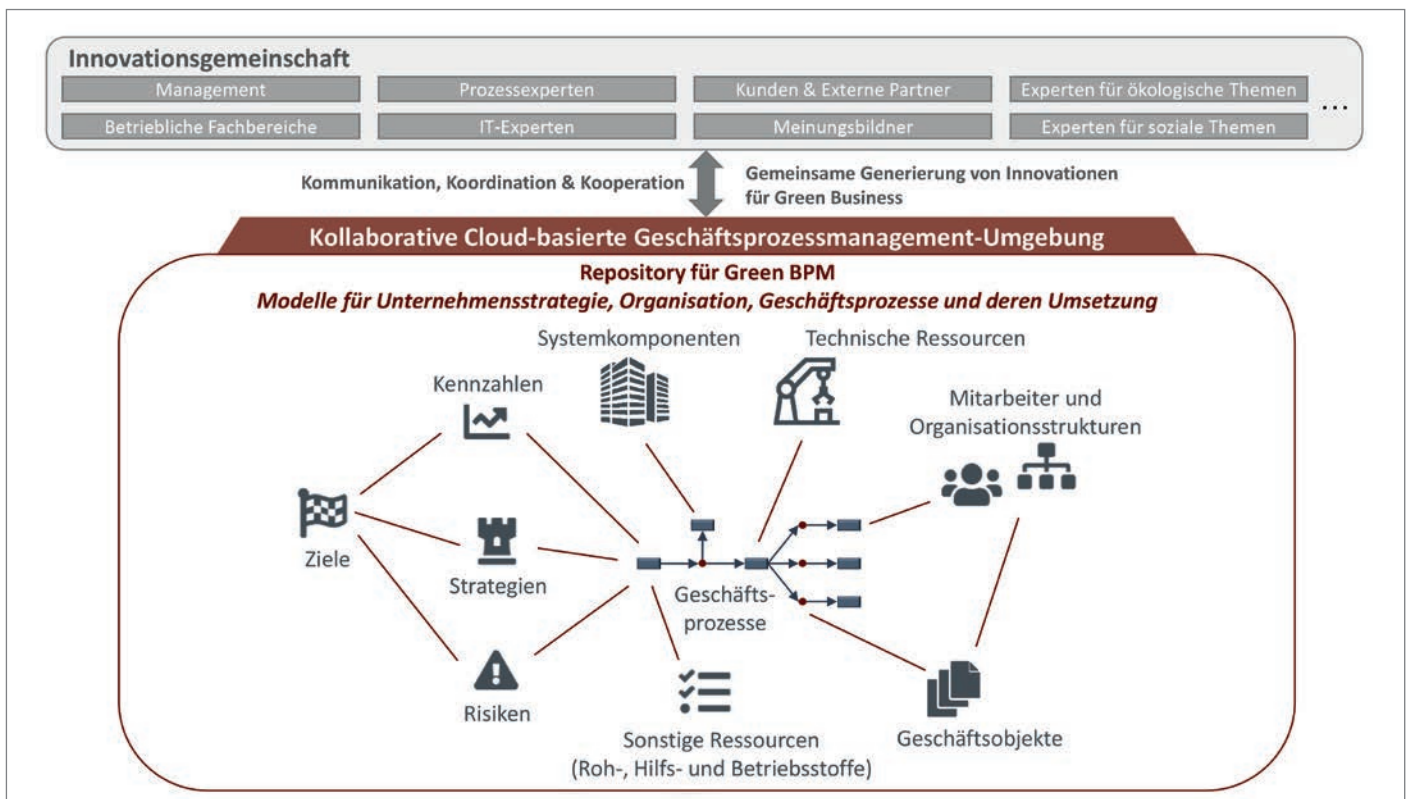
Innovationsgemeinschaft

Management

Prozessexperten

Kunden & Externe Partner

Experten für ökologische Themen

Betriebliche Fachbereiche

IT-Experten

Meinungsbildner

Experten für soziale Themen

...

Kommunikation, Koordination & Kooperation

Gemeinsame Generierung von Innovationen für Green Business

Kollaborative Cloud-basierte Geschäftsprozessmanagement-Umgebung

Repository für Green BPM

Modelle für Unternehmensstrategie, Organisation, Geschäftsprozesse und deren Umsetzung

Systemkomponenten

Technische Ressourcen

Kennzahlen

Mitarbeiter und Organisationsstrukturen

Ziele

Strategien

Geschäfts-prozesse

Risiken

Sonstige Ressourcen (Roh-, Hilfs- und Betriebsstoffe)

Geschäftsobjekte